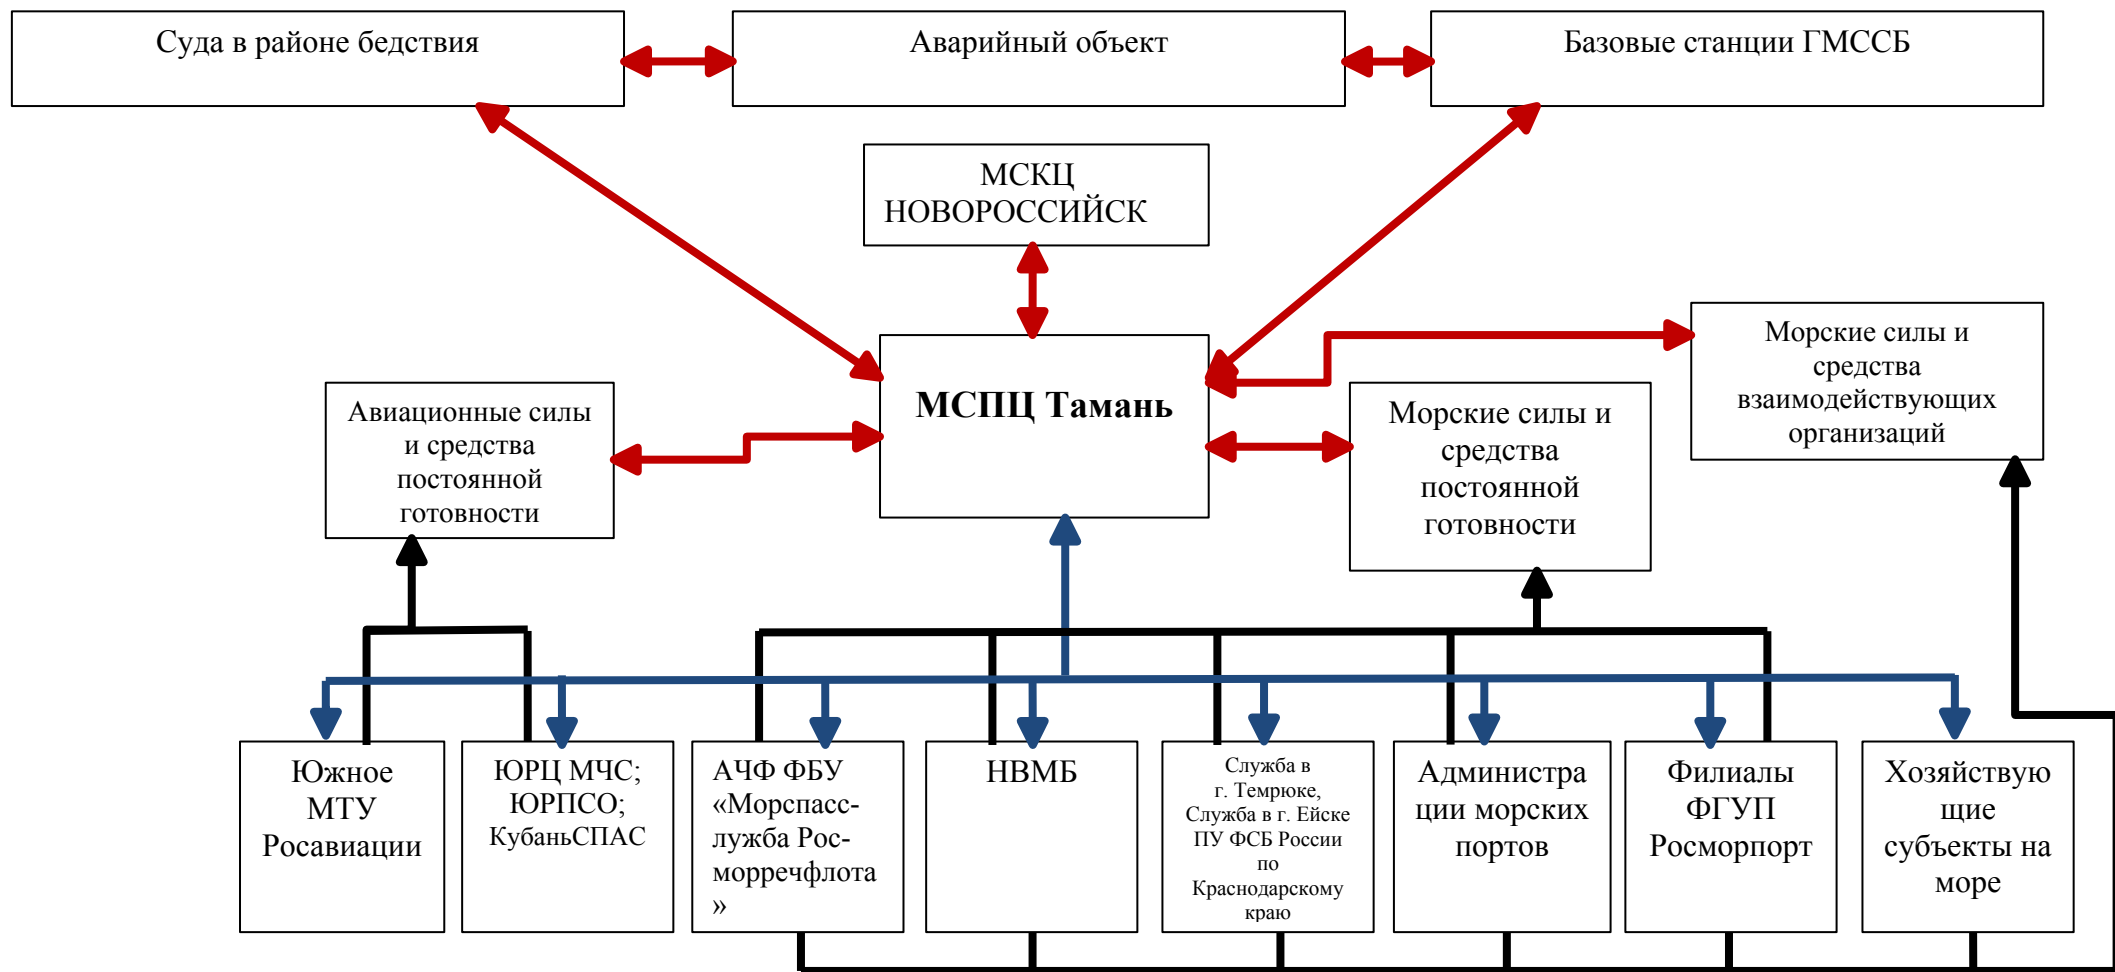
Суда в районе бедствия

Аварийный объект

Базовые станции ГМССБ

МСКЦ НОВОРОССИЙСК

МСПЦ Тамань

Морские силы и средства взаимодействующих организаций

Авиационные силы и средства постоянной готовности

Морские силы и средства постоянной готовности

Южное МТУ Росавиации

ЮРЦ МЧС; ЮРПСО; КубаньСПАС

АЧФ ФБУ «Морспасслужба Росморречфлота»

НВМБ

Служба в г. Темрюке, Служба в г. Ейске ПУ ФСБ России по Краснодарскому краю

Администрации морских портов

Филиалы ФГУП Росморпорт

Хозяйствующие субъекты на море